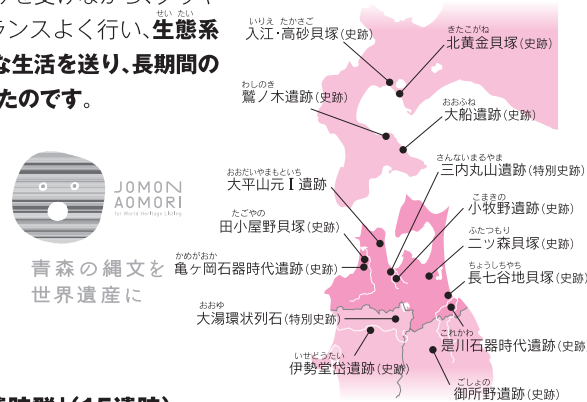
ランスよく行い、生態系
な生活を送り、長期間の
たのです。

JOMON AOMORI
for World Heritage Listing

青森の縄文を
世界遺産に

入江・高砂貝塚(史跡)
北黄金貝塚(史跡)
鷲ノ木遺跡(史跡)
大船遺跡(史跡)
三内丸山遺跡(特別史跡)
大平山元Ⅰ遺跡
小牧野遺跡(史跡)
田小屋野貝塚(史跡)
二ツ森貝塚(史跡)
亀ヶ岡石器時代遺跡(史跡)
長七谷地貝塚(史跡)
大湯環状列石(特別史跡)
是川石器時代遺跡(史跡)
伊勢堂岱遺跡(史跡)
御所野遺跡(史跡)